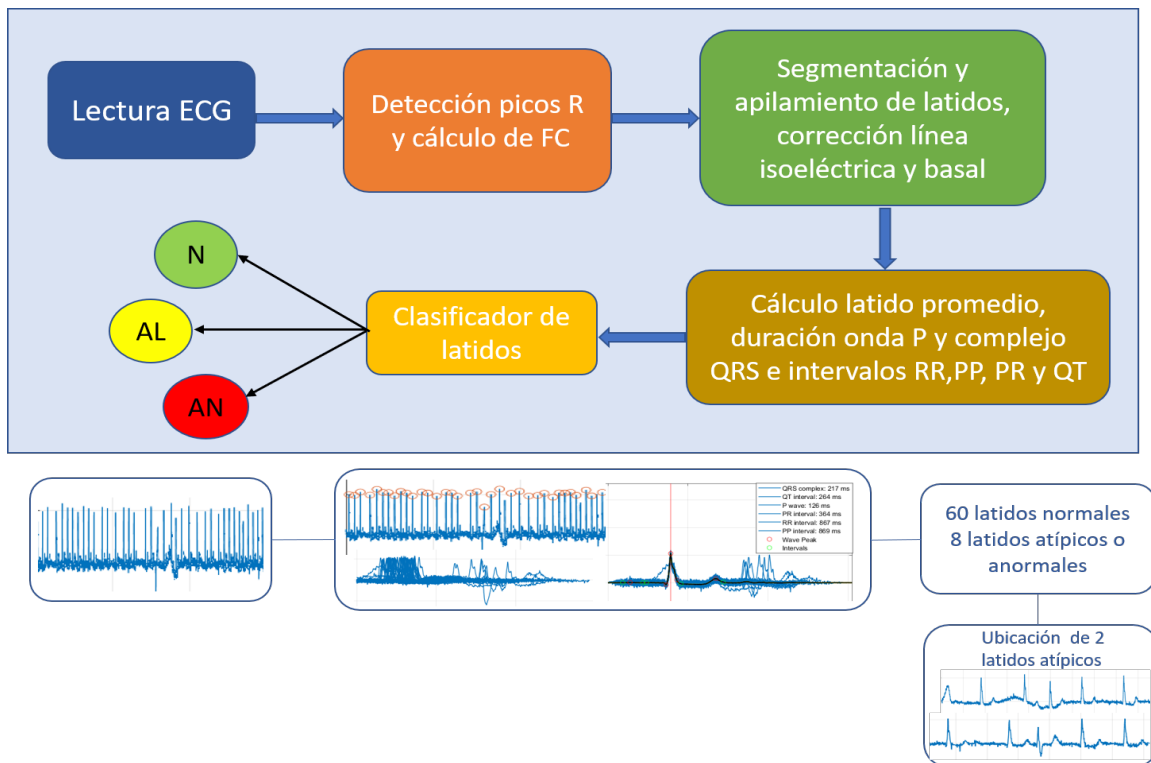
Lectura ECG

Detección picos R y cálculo de FC

Segmentación y apilamiento de latidos, corrección línea isoeléctrica y basal

Cálculo latido promedio, duración onda P y complejo QRS e intervalos RR,PP, PR y QT

Clasificador de latidos

N

AL

AN

QRS complex: 217 ms
QT interval: 264 ms
P wave: 126 ms
PR interval: 364 ms
RR interval: 867 ms
PP interval: 869 ms
Wave Peak
Intervals

60 latidos normales 8 latidos atípicos o anormales

Ubicación de 2 latidos atípicos